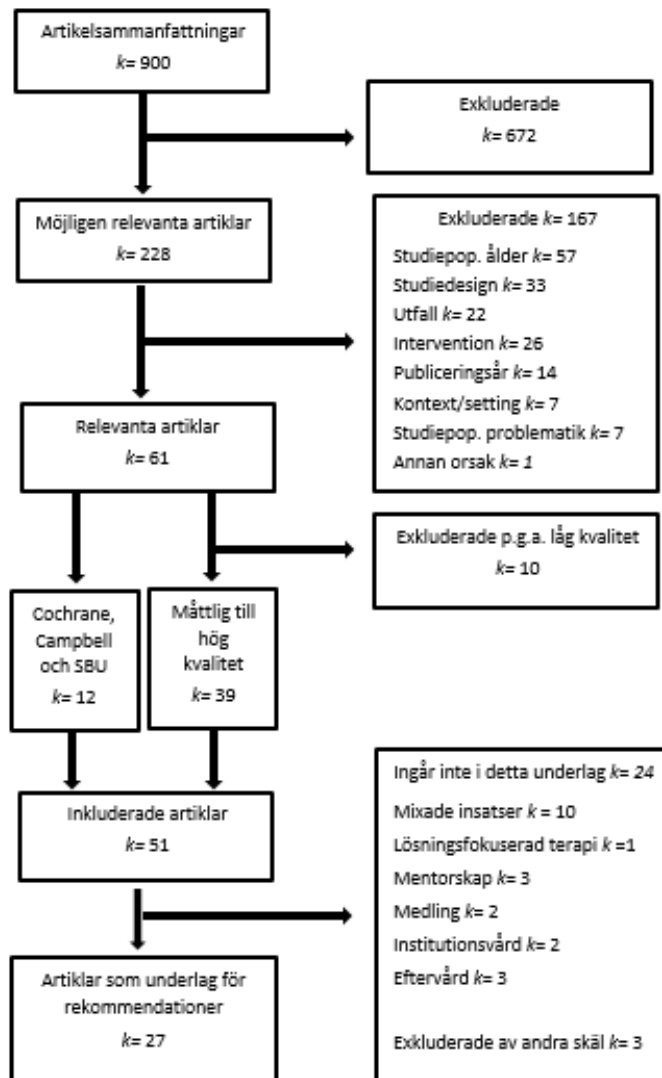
Artikelsammanfattningar
$k$= 900

Exkluderade
$k$= 672

Möjligen relevanta artiklar
$k$= 228

Exkluderade $k$= 167
Studiepop. ålder $k$= 57
Studiedesign $k$= 33
Utfall $k$= 22
Intervention $k$= 26
Publiceringsår $k$= 14
Kontext/setting $k$= 7
Studiepop. problematik $k$= 7
Annan orsak $k$= $1$

Relevanta artiklar
$k$= 61

Exkluderade p.g.a. låg kvalitet
$k$= 10

Cochrane, Campbell och SBU
$k$= 12

Måttlig till hög kvalitet
$k$= 39

Inkluderade artiklar
$k$= 51

Ingår inte i detta underlag $k$= $24$
Mixade insatser $k$ = 10
Lösningsfokuserad terapi $k$ =1
Mentorskap $k$= 3
Medling $k$= 2
Institutionsvård $k$= 2
Eftervård $k$= 3

Exkluderade av andra skäl $k$= 3

Artiklar som underlag för rekommendationer
$k$= 27